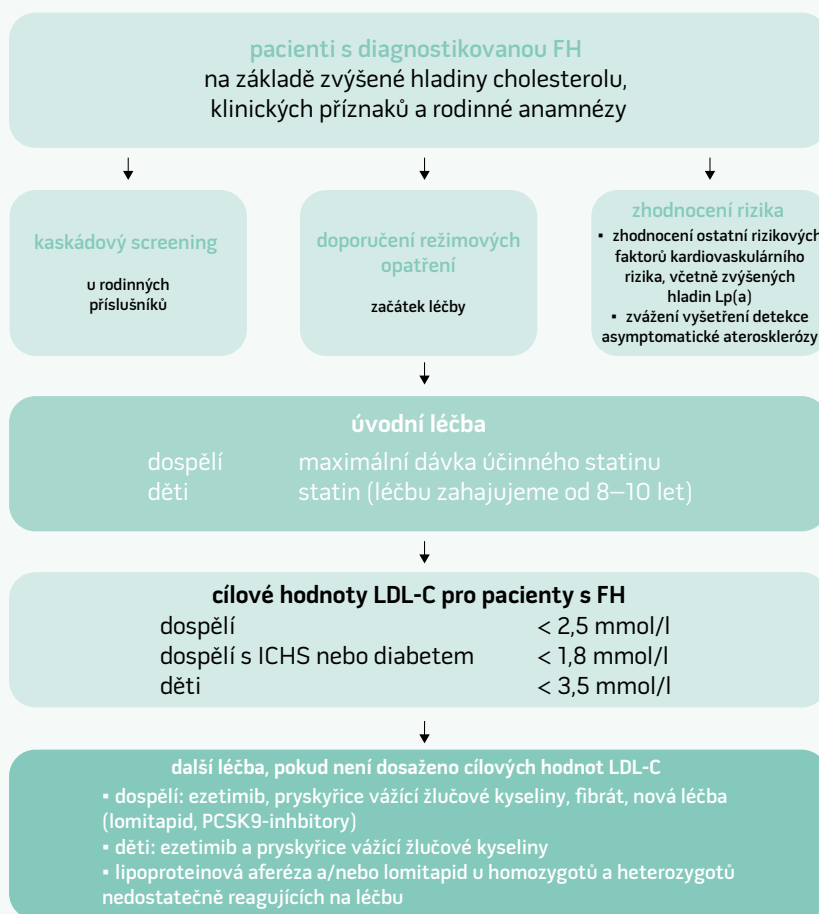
pacienti s diagnostikovanou FH
na základě zvýšené hladiny cholesterolu, klinických příznaků a rodinné anamnézy

kaskádový screening
u rodinných příslušníků

doporučení režimových opatření
začátek léčby

zhodnocení rizika
▪ zhodnocení ostatní rizikových faktorů kardiovaskulárního rizika, včetně zvýšených hladin Lp(a)
▪ zvážení vyšetření detekce asymptomatické aterosklerózy

úvodní léčba
dospělí maximální dávka účinného statinu
děti statin (léčbu zahajujeme od 8–10 let)

cílové hodnoty LDL-C pro pacienty s FH

| | |
|---|---|
| dospělí | < 2,5 mmol/l |
| dospělí s ICHS nebo diabetem | < 1,8 mmol/l |
| děti | < 3,5 mmol/l |

další léčba, pokud není dosaženo cílových hodnot LDL-C
▪ dospělí: ezetimib, pryskyřice vážící žlučové kyseliny, fibrát, nová léčba (lomitapid, PCSK9-inhbitory)
▪ děti: ezetimib a pryskyřice vážící žlučové kyseliny
▪ lipoproteinová aferéza a/nebo lomitapid u homozygotů a heterozygotů nedostatečně reagujících na léčbu